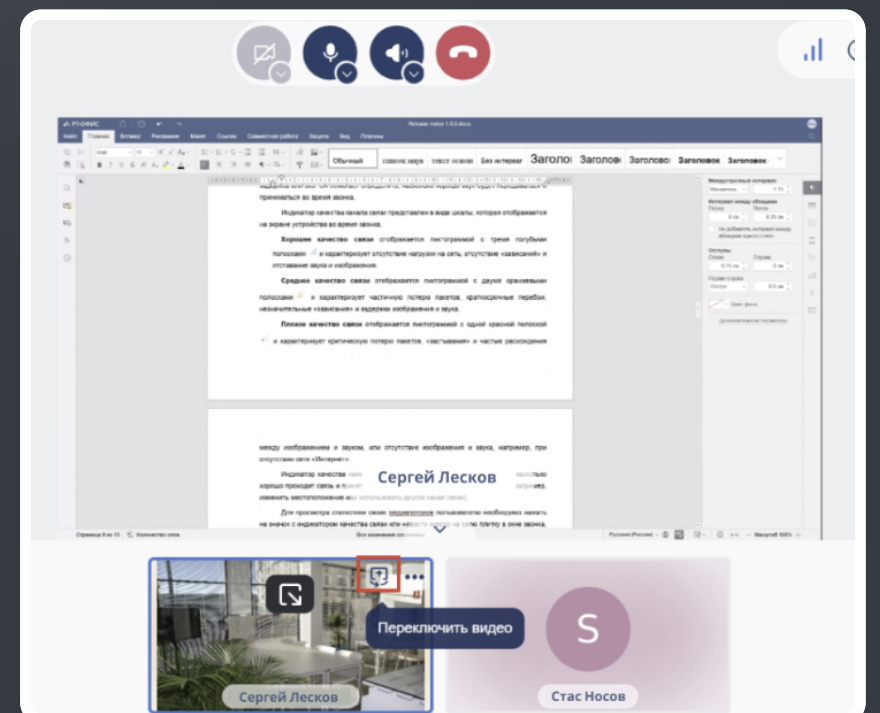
Р7-ОФИС

Файл Главная Вставка Рисование Макет Ссылки Совместная работа Защита Вид Плагины

Обычный Без интервала Заголовок Заголовок Заголовок Заголовок Заголовок

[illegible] принимается во время звонка.

Индикатор качества канала связи представлен в виде шкалы, которая отображается на экране устройства во время звонка.

Хорошее качество связи отображается пиктограммой с тремя голубыми полосками и характеризует отсутствие нагрузки на сеть, отсутствие «зависаний» и отставание звука и изображения.

Среднее качество связи отображается пиктограммой с двумя оранжевыми полосками и характеризует частичную потерю пакетов, кратковременные перебои, незначительные «зависания» и задержки изображения и звука.

Плохое качество связи отображается пиктограммой с одной красной полоской и характеризует критическую потерю пакетов, «застывания» и частые расхождения

между изображением и звуком, или отсутствие изображения и звука, например, при отсутствии сети «Интернет».

Индикатор качества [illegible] хорошо проходит связь и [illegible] изменить местоположение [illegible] использовать другой канал связи.

Для просмотра статистики связи пользователю необходимо нажать на значок с индикатором качества связи или нажать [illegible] плитку в окне звонка.

Сергей Лесков

Страница 9 из 13 Количество слов Русский (Россия) Масштаб 100%

Переключить видео

Сергей Лесков

S

Стас Носов